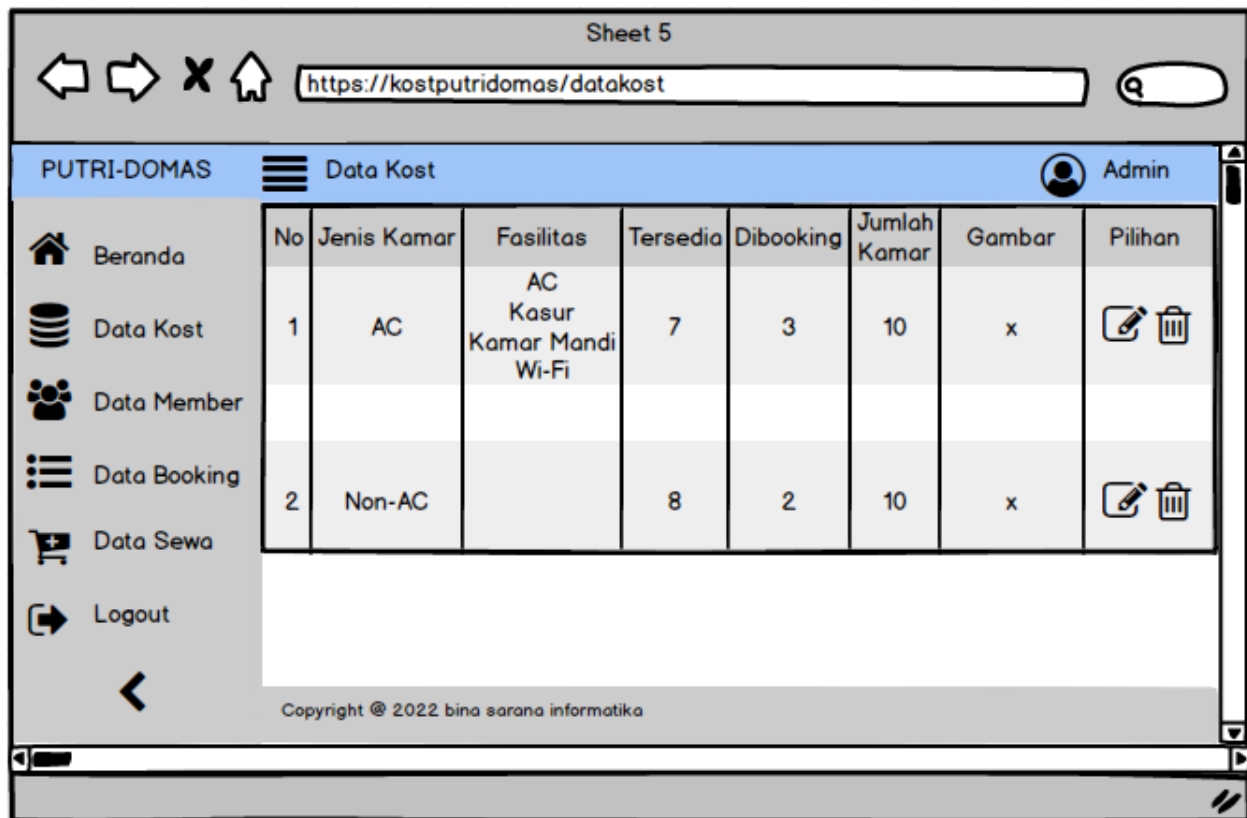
Sheet 5

https://kostputridomas/datakost

PUTRI-DOMAS Data Kost Admin

Beranda
Data Kost
Data Member
Data Booking
Data Sewa
Logout

| No | Jenis Kamar | Fasilitas | Tersedia | Dibooking | Jumlah Kamar | Gambar | Pilihan |
|---|---|---|---|---|---|---|---|
| 1 | AC | AC Kasur Kamar Mandi Wi-Fi | 7 | 3 | 10 | x | |
| | | | | | | | |
| 2 | Non-AC | | 8 | 2 | 10 | x | |

Copyright @ 2022 bina sarana informatika